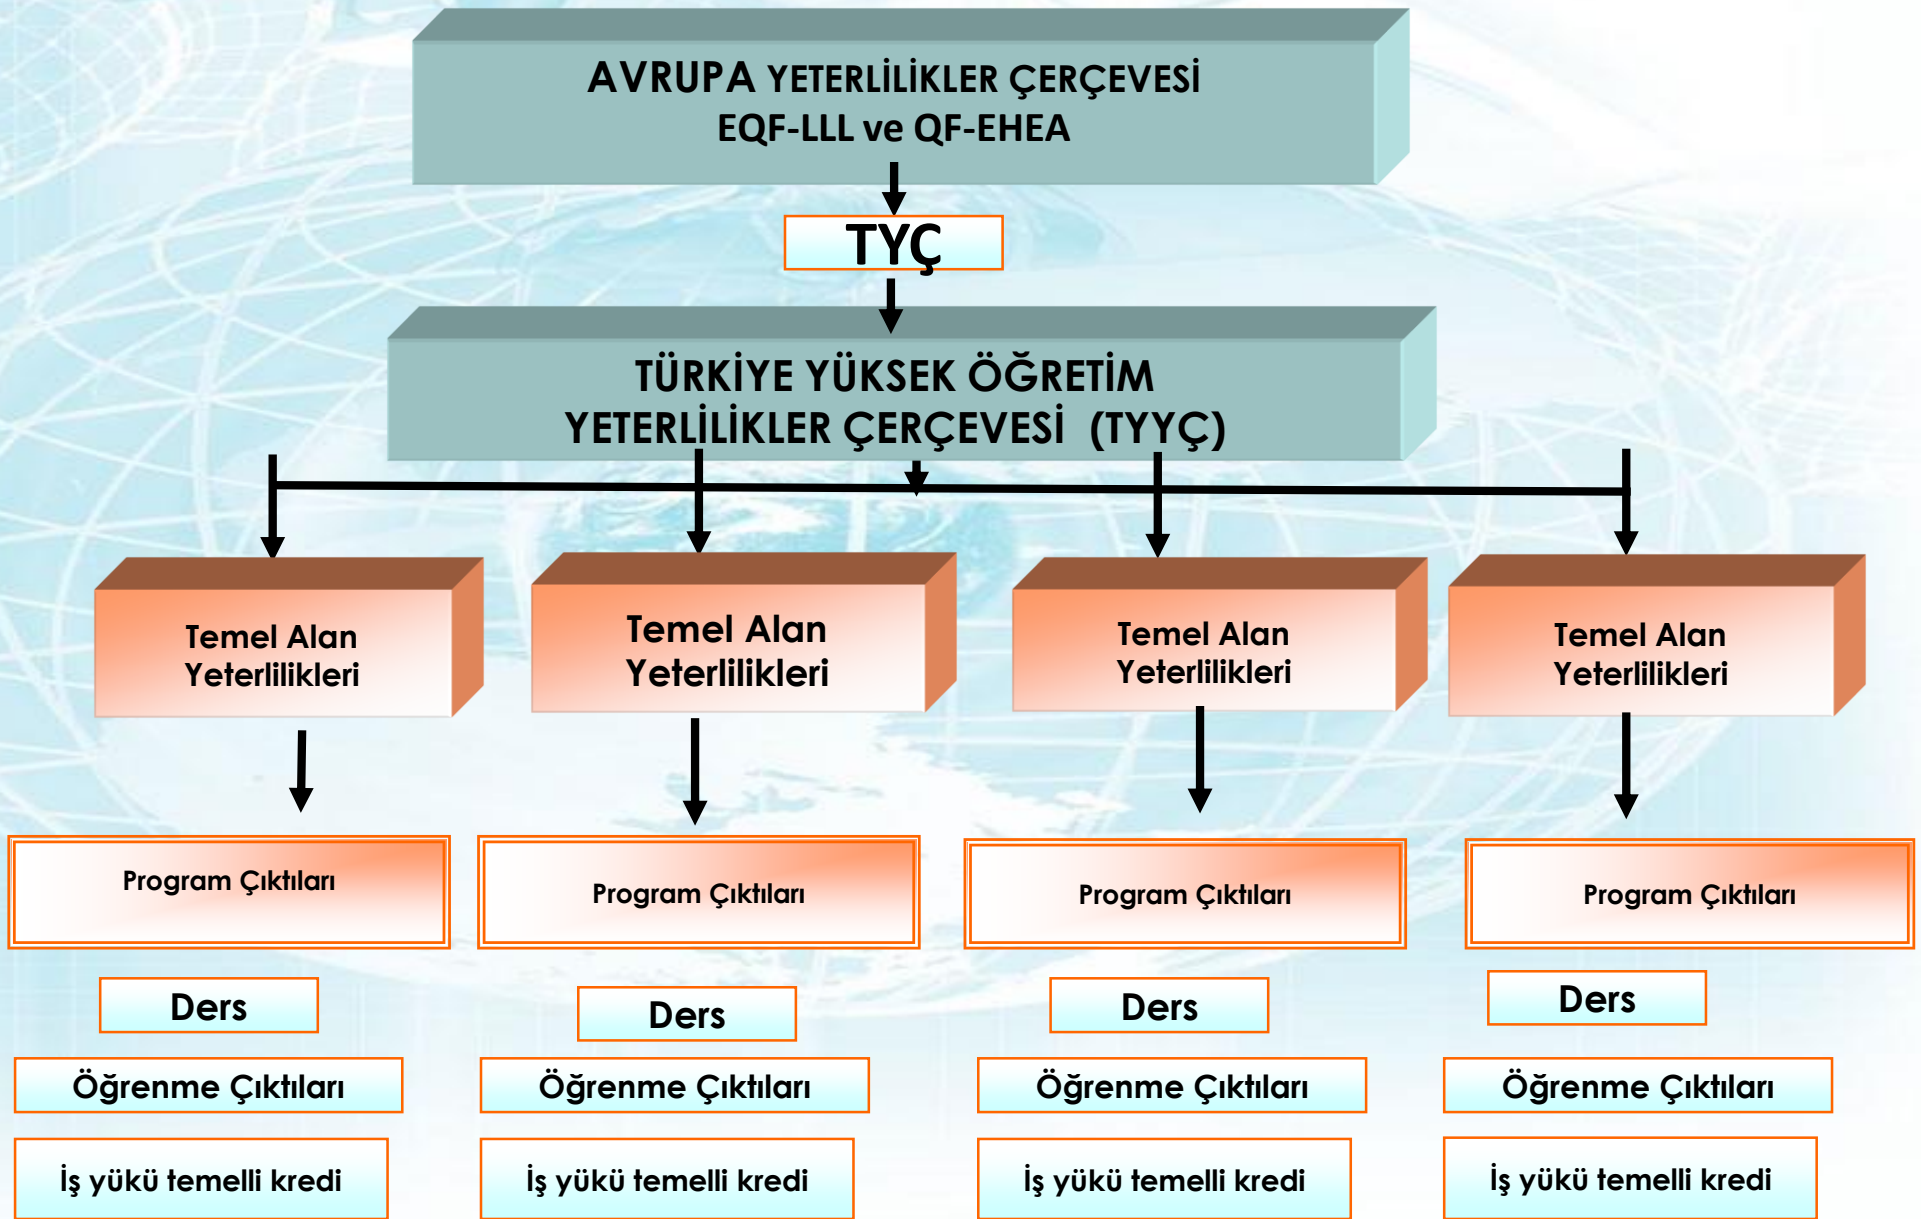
AVRUPA YETERLİLİKLER ÇERÇEVESİ
EQF-LLL ve QF-EHEA

TYÇ

TÜRKİYE YÜKSEK ÖĞRETİM
YETERLİLİKLER ÇERÇEVESİ (TYYÇ)

Temel Alan Yeterlilikleri

Temel Alan Yeterlilikleri

Temel Alan Yeterlilikleri

Temel Alan Yeterlilikleri

Program Çıktıları

Program Çıktıları

Program Çıktıları

Program Çıktıları

Ders

Ders

Ders

Ders

Öğrenme Çıktıları

Öğrenme Çıktıları

Öğrenme Çıktıları

Öğrenme Çıktıları

İş yükü temelli kredi

İş yükü temelli kredi

İş yükü temelli kredi

İş yükü temelli kredi